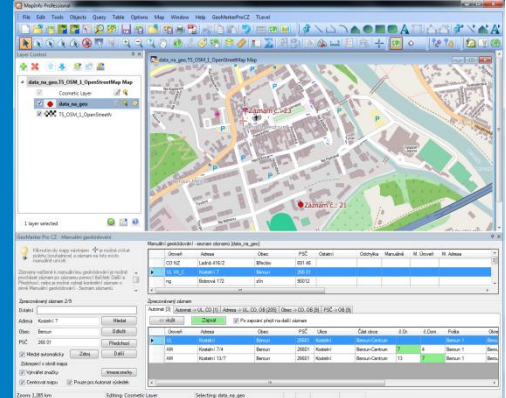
MapInfo Professional

File Edit Tools Objects Query Table Options Map Window Help GeoMarketerProCZ TLevel

Layer Control

data_na_geo,TS_OSM_1_OpenStreetMap Map

Cosmetic Layer

data_na_geo

TS_OSM_1_OpenStreetM

1 layer selected

Záznam č.: 23

Záznam č.: 21

GeoMarketer Pro CZ - Manuální geokódování

Manuální geokódování - seznam záznamů [data_na_geo]

| Úroveň | Adresa | Obec | PSČ | Ostatní | Odchylka | Manuálně | M. Úroveň | M. Adresa |
|---|---|---|---|---|---|---|---|---|
| C0 NZ | Ladná 416/2 | Břeclav | 691 45 | | | | | |
| UL VA_1 | Kostelní 7 | Beroun | 266 01 | | | | | |
| ng | Bobová 172 | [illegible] | 50012 | | | | | |

Zpracovávaný záznam 2/5

Budova

Adresa Kostelní 7 Hledat

Obec Beroun Odložit

PSČ 266 01 Přeskočit

Hledat automaticky Zpět Další

Zobrazení v okně mapy

Vymazat značky Importovat

Centrovat mapu Posunout automat. výsledek

Zpracovávaný záznam

Automat (3) Adresa -> UL, C0 (1) Adresa -> UL, C0, OB (28) Obec -> C0, OB (9) PSČ -> OB (8)

<< zbýt Zapsat Po zapsání přejít na další záznam

| Úroveň | Adresa | Obec | PSČ | Ulice | Část obce | č.Or. | č.Dom. | Poloha | Obec |
|---|---|---|---|---|---|---|---|---|---|
| UL | Kostelní | Beroun | 26601 | Kostelní | Beroun-Centrum | | | Beroun 1 | Beroun |
| AM | Kostelní 7/4 | Beroun | 26601 | Kostelní | Beroun-Centrum | 7 | 4 | Beroun 1 | Beroun |
| AM | Kostelní 13/7 | Beroun | 26601 | Kostelní | Beroun-Centrum | 13 | 7 | Beroun 1 | Beroun |

Zoom: 1,385 km Editing: Cosmetic Layer Selecting: data_na_geo